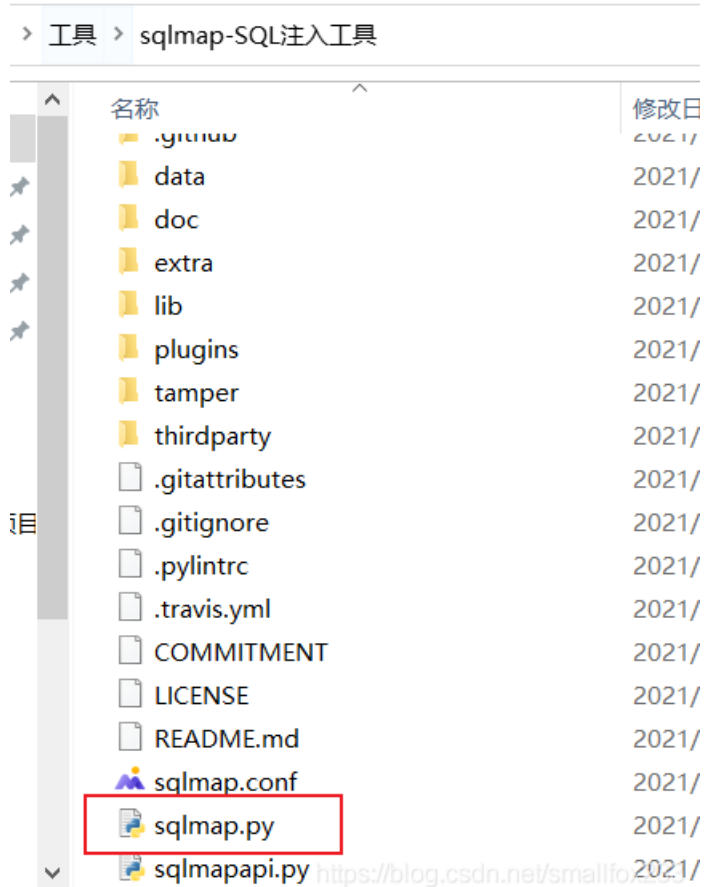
> 工具 > sqlmap-SQL注入工具

名称 修改日

.github 2021/
data 2021/
doc 2021/
extra 2021/
lib 2021/
plugins 2021/
tamper 2021/
thirdparty 2021/
.gitattributes 2021/
.gitignore 2021/
.pylintrc 2021/
.travis.yml 2021/
COMMITMENT 2021/
LICENSE 2021/
README.md 2021/
sqlmap.conf 2021/
sqlmap.py 2021/
sqlmapapi.py 2021/

https://blog.csdn.net/smallfox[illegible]

项目